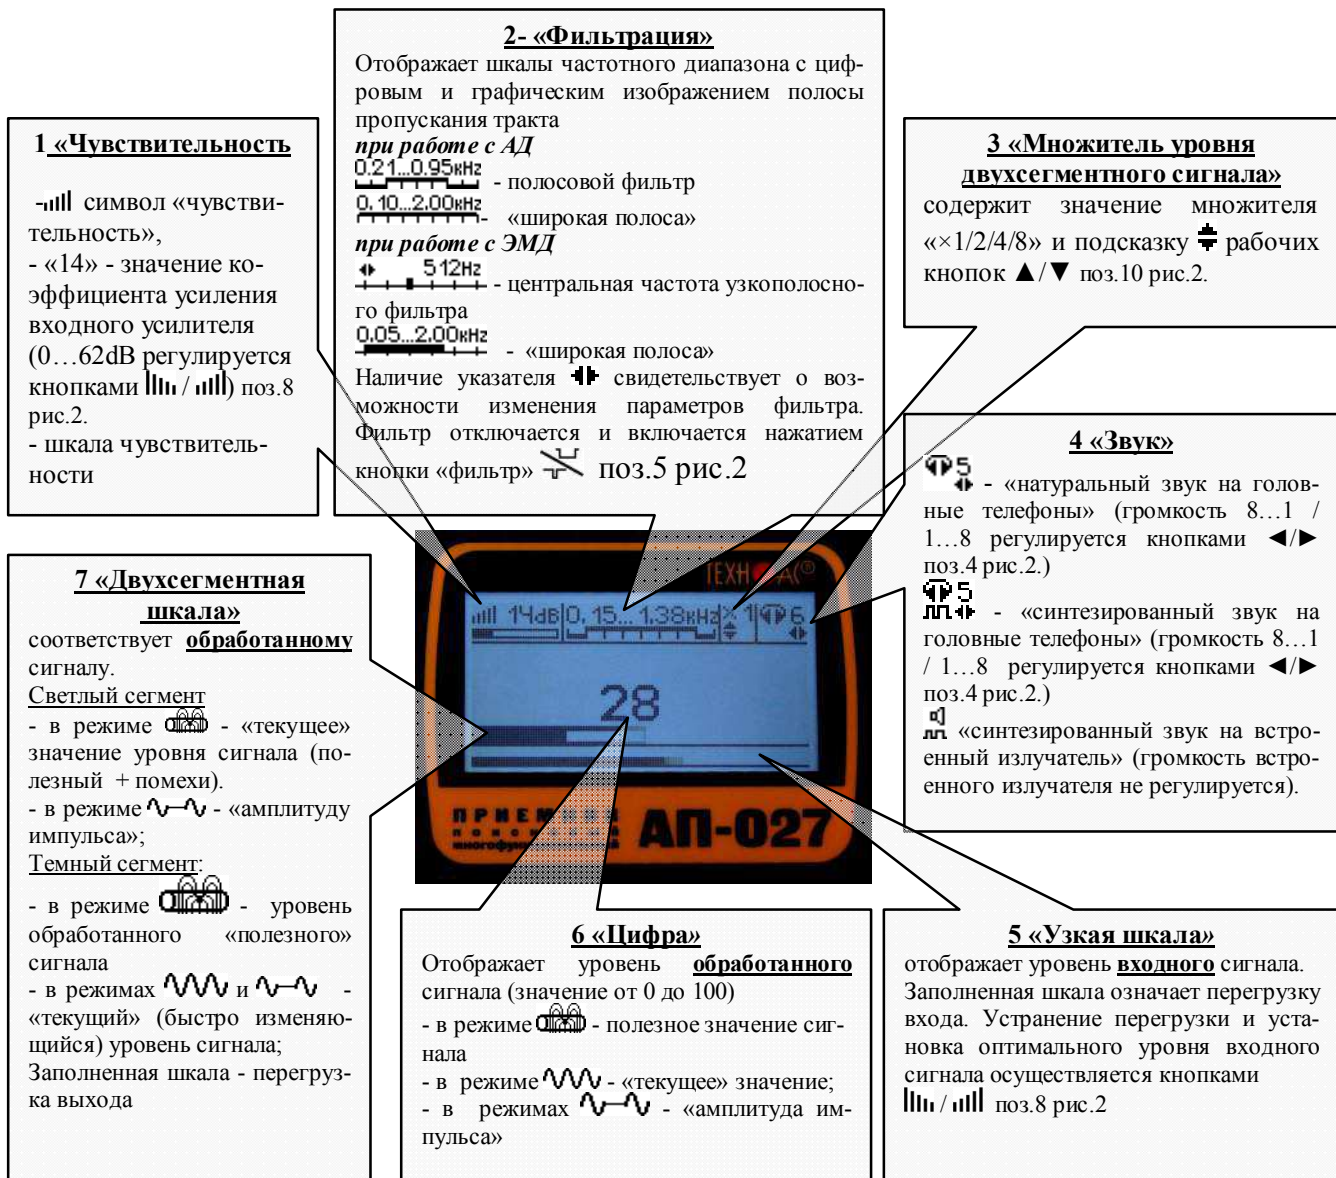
2- «Фильтрация»
Отображает шкалы частотного диапазона с цифровым и графическим изображением полосы пропускания тракта
при работе с АД
0.21...0.95kHz - полосовой фильтр
0.10...2.00kHz - «широкая полоса»
при работе с ЭМД
512Hz - центральная частота узкополосного фильтра
0.05...2.00kHz - «широкая полоса»
Наличие указателя свидетельствует о возможности изменения параметров фильтра. Фильтр отключается и включается нажатием кнопки «фильтр» поз.5 рис.2

1 «Чувствительность
символ «чувствительность»,
- «14» - значение коэффициента усиления входного усилителя (0…62dB регулируется кнопками / ) поз.8 рис.2.
- шкала чувствительности

3 «Множитель уровня двухсегментного сигнала»
содержит значение множителя «×1/2/4/8» и подсказку рабочих кнопок ▲/▼ поз.10 рис.2.

4 «Звук»
5 - «натуральный звук на головные телефоны» (громкость 8…1 / 1…8 регулируется кнопками ◄/► поз.4 рис.2.)
5 - «синтезированный звук на головные телефоны» (громкость 8…1 / 1…8 регулируется кнопками ◄/► поз.4 рис.2.)
«синтезированный звук на встроенный излучатель» (громкость встроенного излучателя не регулируется).

7 «Двухсегментная шкала»
соответствует обработанному сигналу.
Светлый сегмент
- в режиме - «текущее» значение уровня сигнала (полезный + помехи).
- в режиме - «амплитуду импульса»;
Темный сегмент:
- в режиме - уровень обработанного «полезного» сигнала
- в режимах и - «текущий» (быстро изменяющийся) уровень сигнала;
Заполненная шкала - перегрузка выхода

ТЕХНО-АС
14дБ 0.15...1.38kHz 1 6
28
ПРИЕМНИК ПОИСКОВЫЙ многофункциональный АП-027

6 «Цифра»
Отображает уровень обработанного сигнала (значение от 0 до 100)
- в режиме - полезное значение сигнала
- в режиме - «текущее» значение;
- в режимах - «амплитуда импульса»

5 «Узкая шкала»
отображает уровень входного сигнала. Заполненная шкала означает перегрузку входа. Устранение перегрузки и установка оптимального уровня входного сигнала осуществляется кнопками / поз.8 рис.2